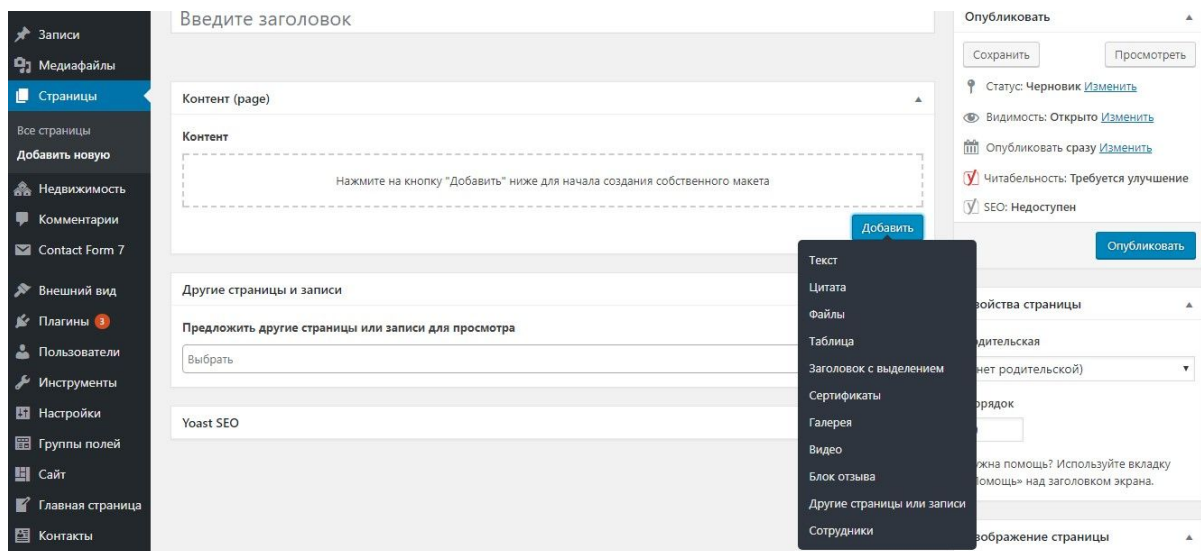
Записи
Медиафайлы
Страницы
Все страницы
Добавить новую
Недвижимость
Комментарии
Contact Form 7
Внешний вид
Плагины 3
Пользователи
Инструменты
Настройки
Группы полей
Сайт
Главная страница
Контакты

Введите заголовок

Контент (page)

Контент

Нажмите на кнопку "Добавить" ниже для начала создания собственного макета

Добавить

Текст
Цитата
Файлы
Таблица
Заголовок с выделением
Сертификаты
Галерея
Видео
Блок отзыва
Другие страницы или записи
Сотрудники

Другие страницы и записи

Предложить другие страницы или записи для просмотра

Выбрать

Yoast SEO

Опубликовать

Сохранить
Просмотреть

Статус: Черновик Изменить

Видимость: Открыто Изменить

Опубликовать сразу Изменить

Читабельность: Требуется улучшение

SEO: Недоступен

Опубликовать

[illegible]войства страницы

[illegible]дительская

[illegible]нет родительской)

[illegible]рядок

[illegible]жна помощь? Используйте вкладку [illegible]омощь» над заголовком экрана.

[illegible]ображение страницы